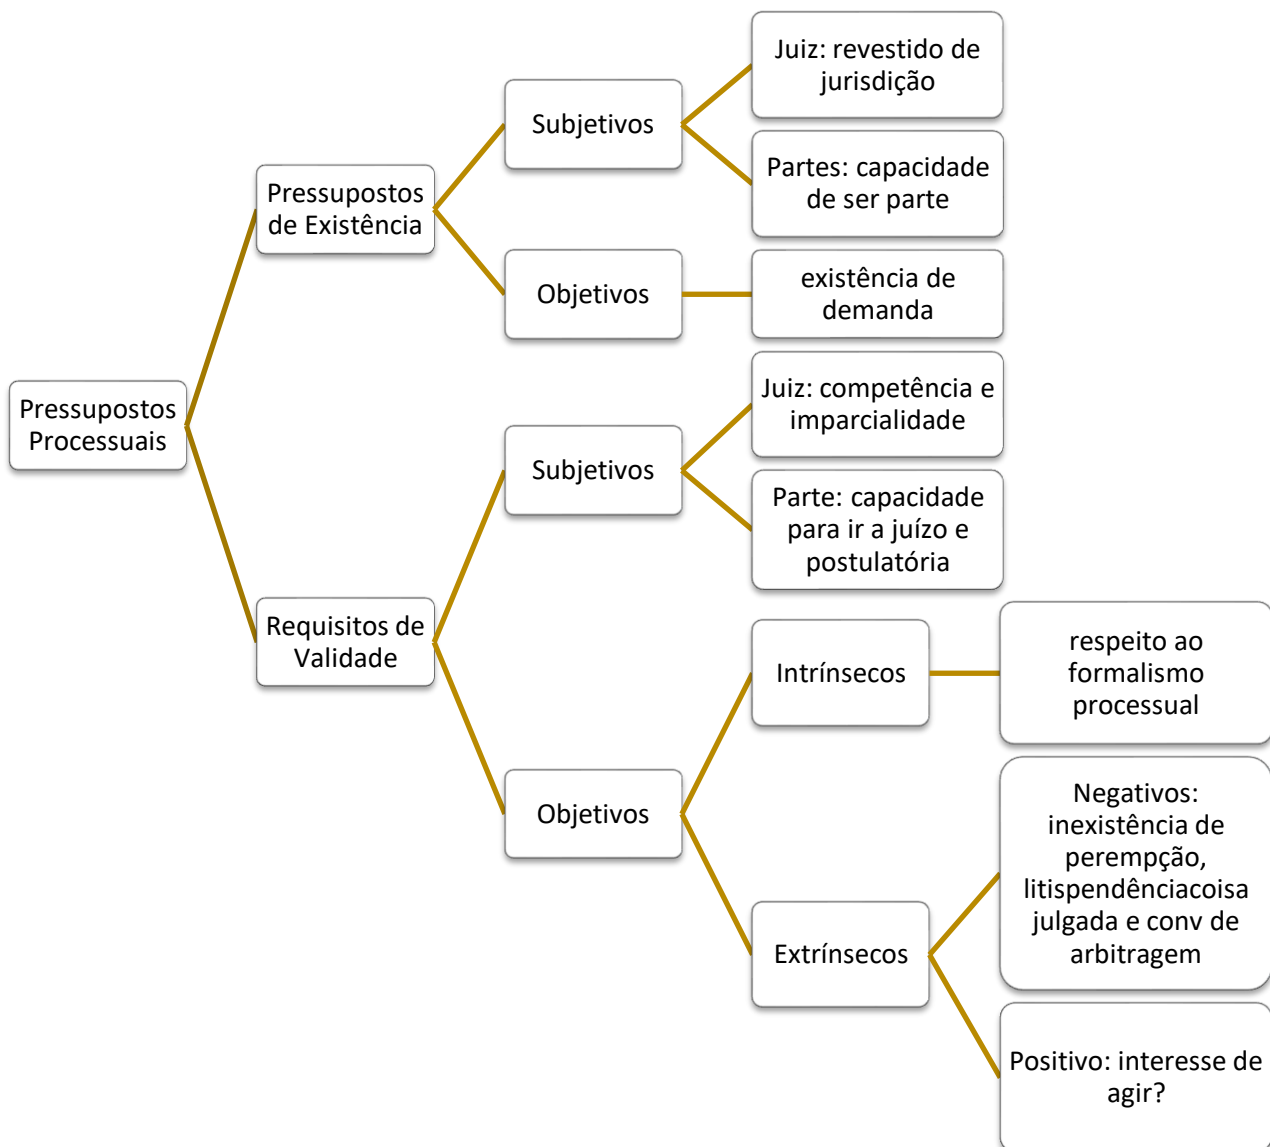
Pressupostos Processuais

Pressupostos de Existência

Subjetivos

Juiz: revestido de jurisdição

Partes: capacidade de ser parte

Objetivos

existência de demanda

Requisitos de Validade

Subjetivos

Juiz: competência e imparcialidade

Parte: capacidade para ir a juízo e postulatória

Objetivos

Intrínsecos

respeito ao formalismo processual

Extrínsecos

Negativos: inexistência de perempção, litispendênciacoisa julgada e conv de arbitragem

Positivo: interesse de agir?